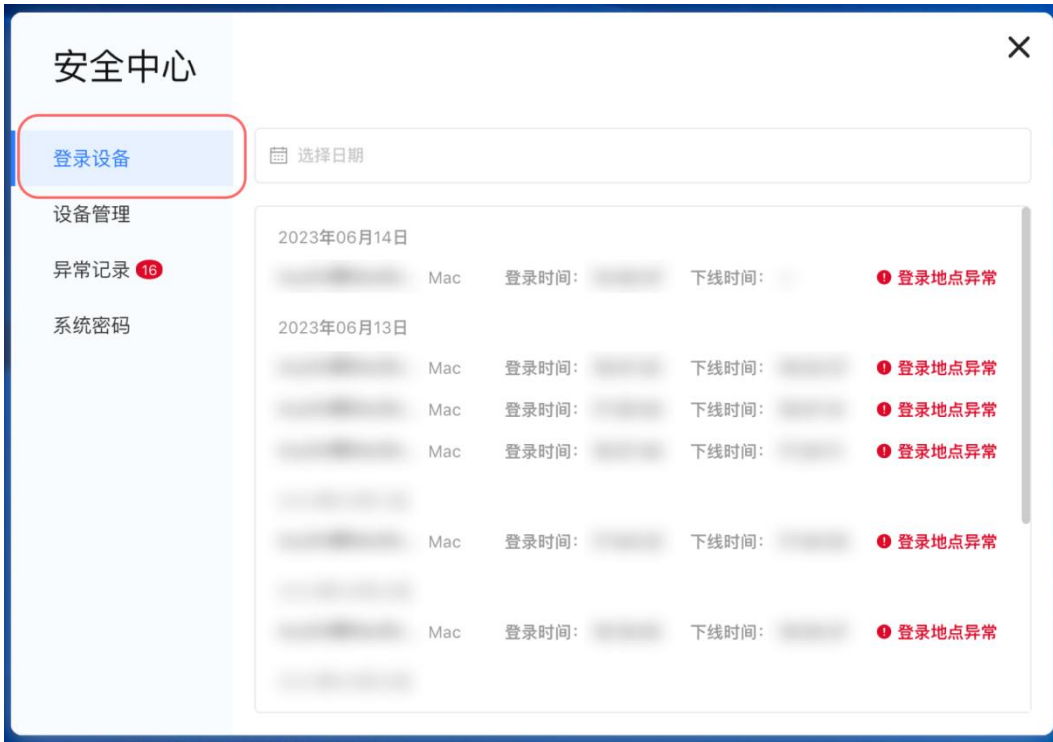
安全中心

登录设备

设备管理

异常记录 16

系统密码

选择日期

2023年06月14日

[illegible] Mac 登录时间: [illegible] 下线时间: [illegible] 登录地点异常

2023年06月13日

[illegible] Mac 登录时间: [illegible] 下线时间: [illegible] 登录地点异常

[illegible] Mac 登录时间: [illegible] 下线时间: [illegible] 登录地点异常

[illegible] Mac 登录时间: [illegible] 下线时间: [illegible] 登录地点异常

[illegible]

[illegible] Mac 登录时间: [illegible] 下线时间: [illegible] 登录地点异常

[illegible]

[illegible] Mac 登录时间: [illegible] 下线时间: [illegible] 登录地点异常

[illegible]